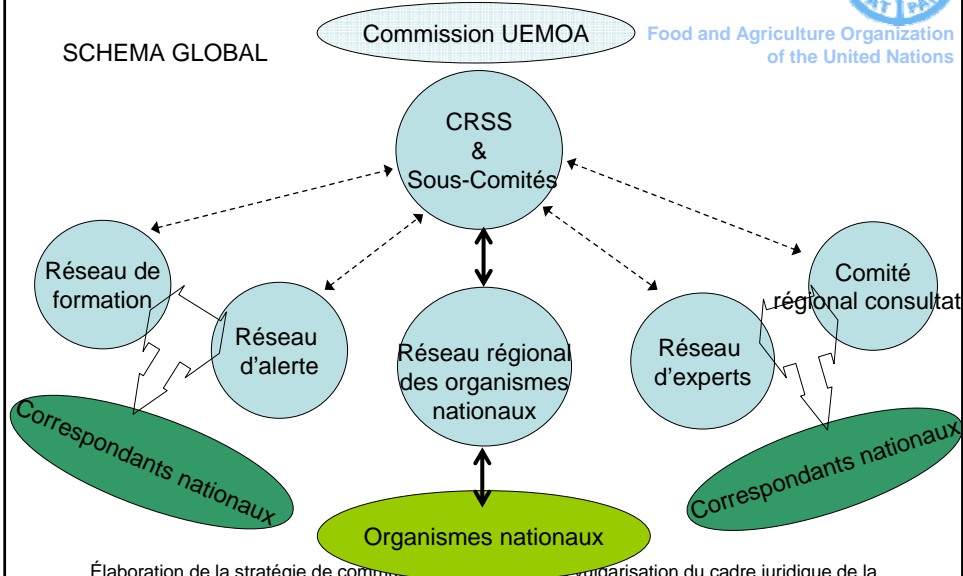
SCHEMA GLOBAL

Commission UEMOA

Food and Agriculture Organization of the United Nations

CRSS & Sous-Comités

Réseau de formation

Réseau d'alerte

Réseau régional des organismes nationaux

Réseau d'experts

Comité régional consultat

Correspondants nationaux

Organismes nationaux

Correspondants nationaux

Élaboration de la stratégie de comm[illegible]gularisation du cadre juridique de la